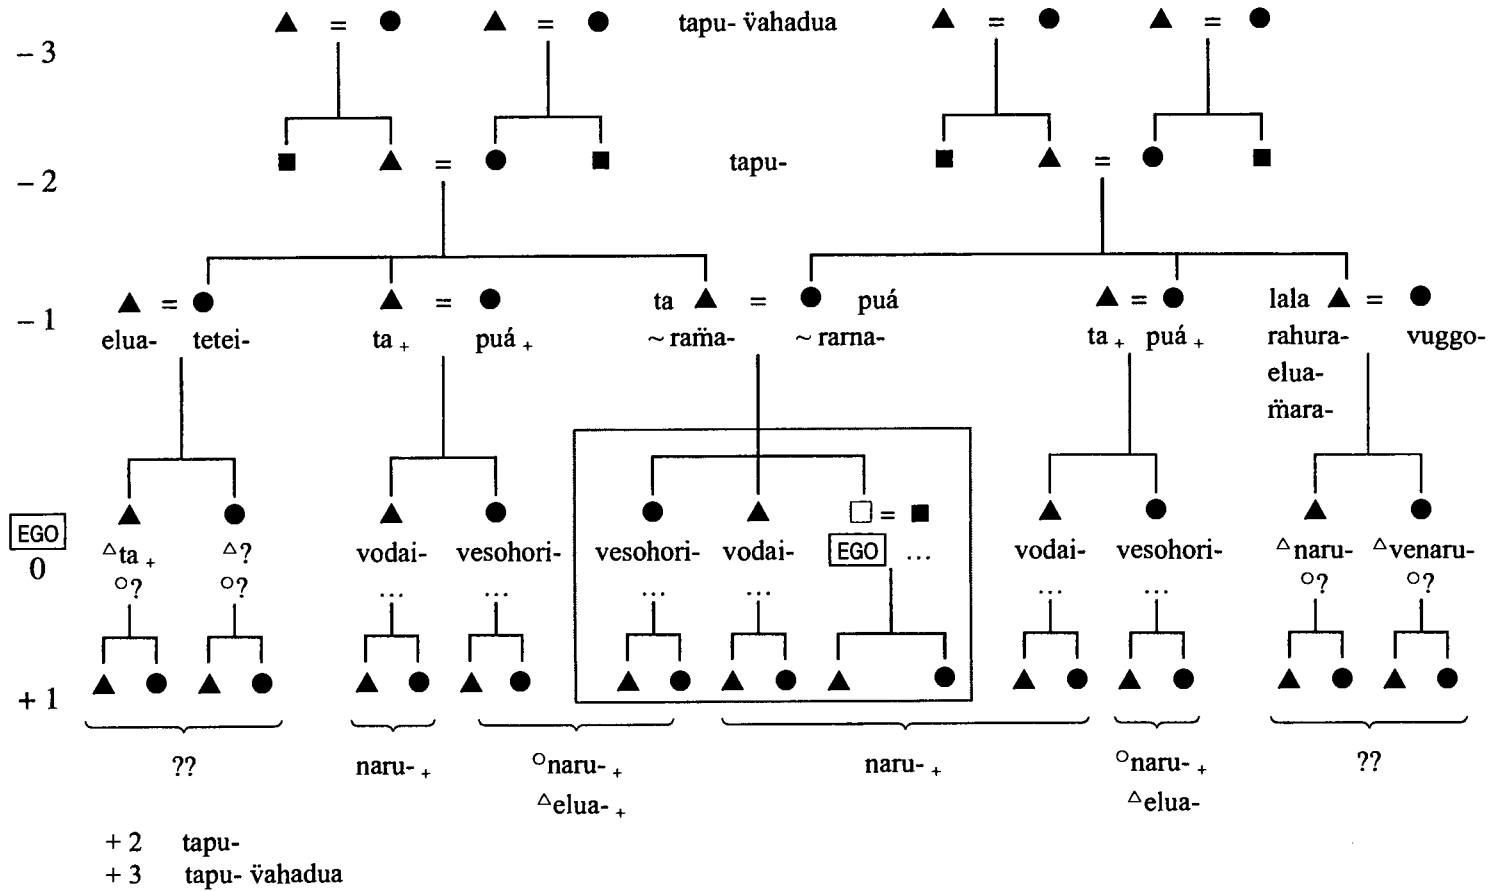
– 3 tapu- v̈ahadua

– 2 tapu-

– 1

elua- tetei- ta $_{+}$ puá $_{+}$ ta ~ ram̈a- ~ rarna- puá ta $_{+}$ puá $_{+}$ lala rahura- elua- m̈ara- vuggo-

EGO 0

$^{\triangle}$ta $_{+}$ $^{\circ}$? $^{\triangle}$? $^{\circ}$? vodai- ... vesohori- ... vesohori- ... vodai- ... EGO ... vodai- ... vesohori- ... $^{\triangle}$naru- $^{\circ}$? $^{\triangle}$venaru- $^{\circ}$?

+ 1

?? naru- $_{+}$ $^{\circ}$naru- $_{+}$ $^{\triangle}$elua- $_{+}$ naru- $_{+}$ $^{\circ}$naru- $_{+}$ $^{\triangle}$elua- ??

+ 2 tapu-
+ 3 tapu- v̈ahadua